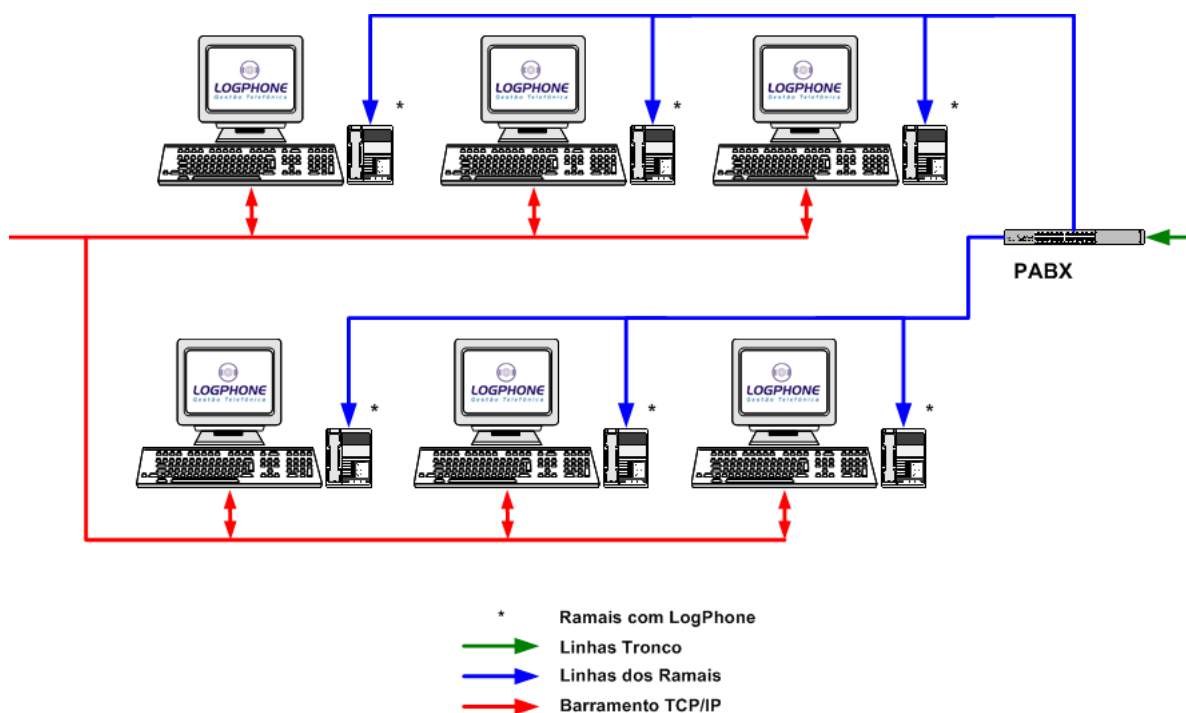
LOGPHONE
Gestão Telefônica

*

LOGPHONE
Gestão Telefônica

*

LOGPHONE
Gestão Telefônica

*

PABX

LOGPHONE
Gestão Telefônica

*

LOGPHONE
Gestão Telefônica

*

LOGPHONE
Gestão Telefônica

*

* Ramais com LogPhone
Linhas Tronco
Linhas dos Ramais
Barramento TCP/IP